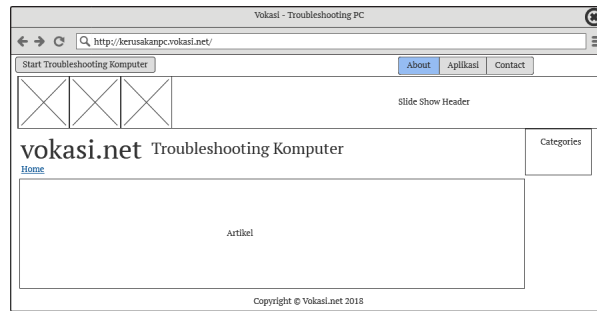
Vokasi - Troubleshooting PC

http://kerusakanpc.vokasi.net/

Start Troubleshooting Komputer

About Aplikasi Contact

Slide Show Header

vokasi.net Troubleshooting Komputer

Home

Categories

Artikel

Copyright © Vokasi.net 2018